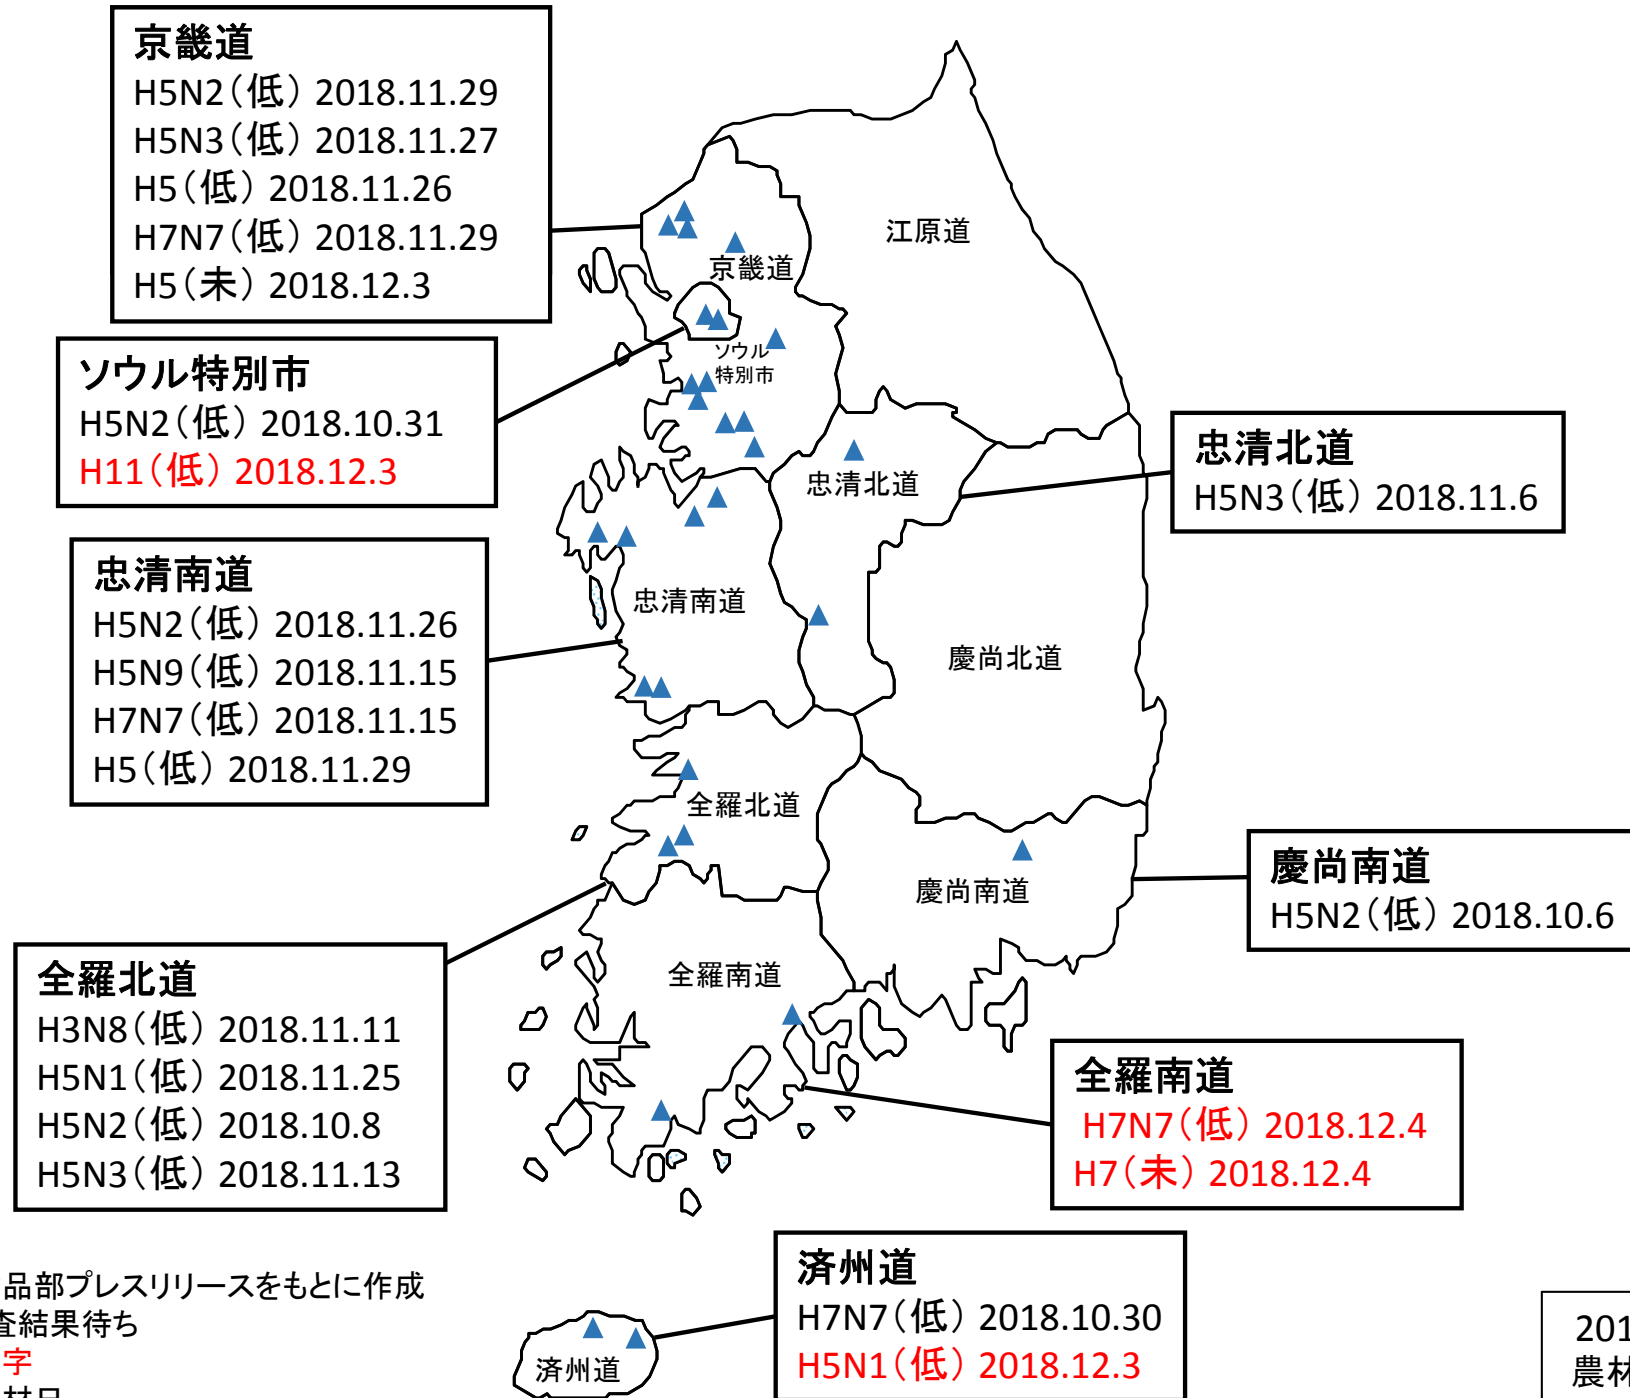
京畿道
H5N2（低）2018.11.29
H5N3（低）2018.11.27
H5（低）2018.11.26
H7N7（低）2018.11.29
H5（未）2018.12.3

ソウル特別市
H5N2（低）2018.10.31
H11（低）2018.12.3

忠清南道
H5N2（低）2018.11.26
H5N9（低）2018.11.15
H7N7（低）2018.11.15
H5（低）2018.11.29

全羅北道
H3N8（低）2018.11.11
H5N1（低）2018.11.25
H5N2（低）2018.10.8
H5N3（低）2018.11.13

江原道
京畿道
ソウル特別市
忠清北道
忠清南道
慶尚北道
全羅北道
慶尚南道
全羅南道
済州道

忠清北道
H5N3（低）2018.11.6

慶尚南道
H5N2（低）2018.10.6

全羅南道
H7N7（低）2018.12.4
H7（未）2018.12.4

済州道
H7N7（低）2018.10.30
H5N1（低）2018.12.3

品部プレスリリースをもとに作成
査結果待ち
字
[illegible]

201
農林